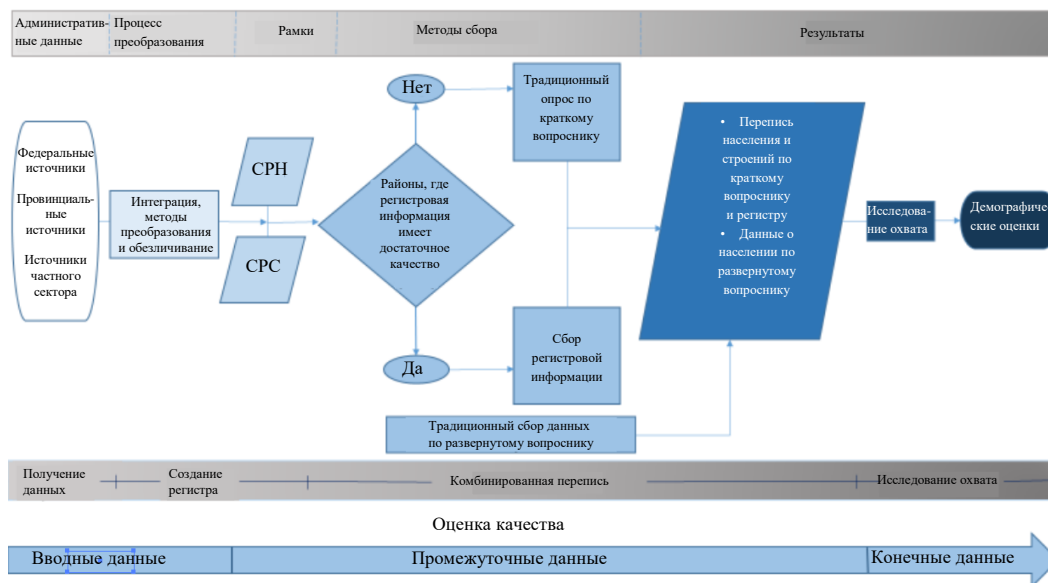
Административные данные | Процесс преобразования | Рамки | Методы сбора | Результаты

Федеральные источники

Провинциальные источники

Источники частного сектора

Интеграция, методы преобразования и обезличивание

СРН

СРС

Нет

Районы, где регистровая информация имеет достаточное качество

Да

Традиционный опрос по краткому вопроснику

Сбор регистровой информации

Традиционный сбор данных по развернутому вопроснику

• Перепись населения и строений по краткому вопроснику и регистру
• Данные о населении по развернутому вопроснику

Исследование охвата

Демографические оценки

Получение данных | Создание регистра | Комбинированная перепись | Исследование охвата

Оценка качества

Вводные данные | Промежуточные данные | Конечные данные